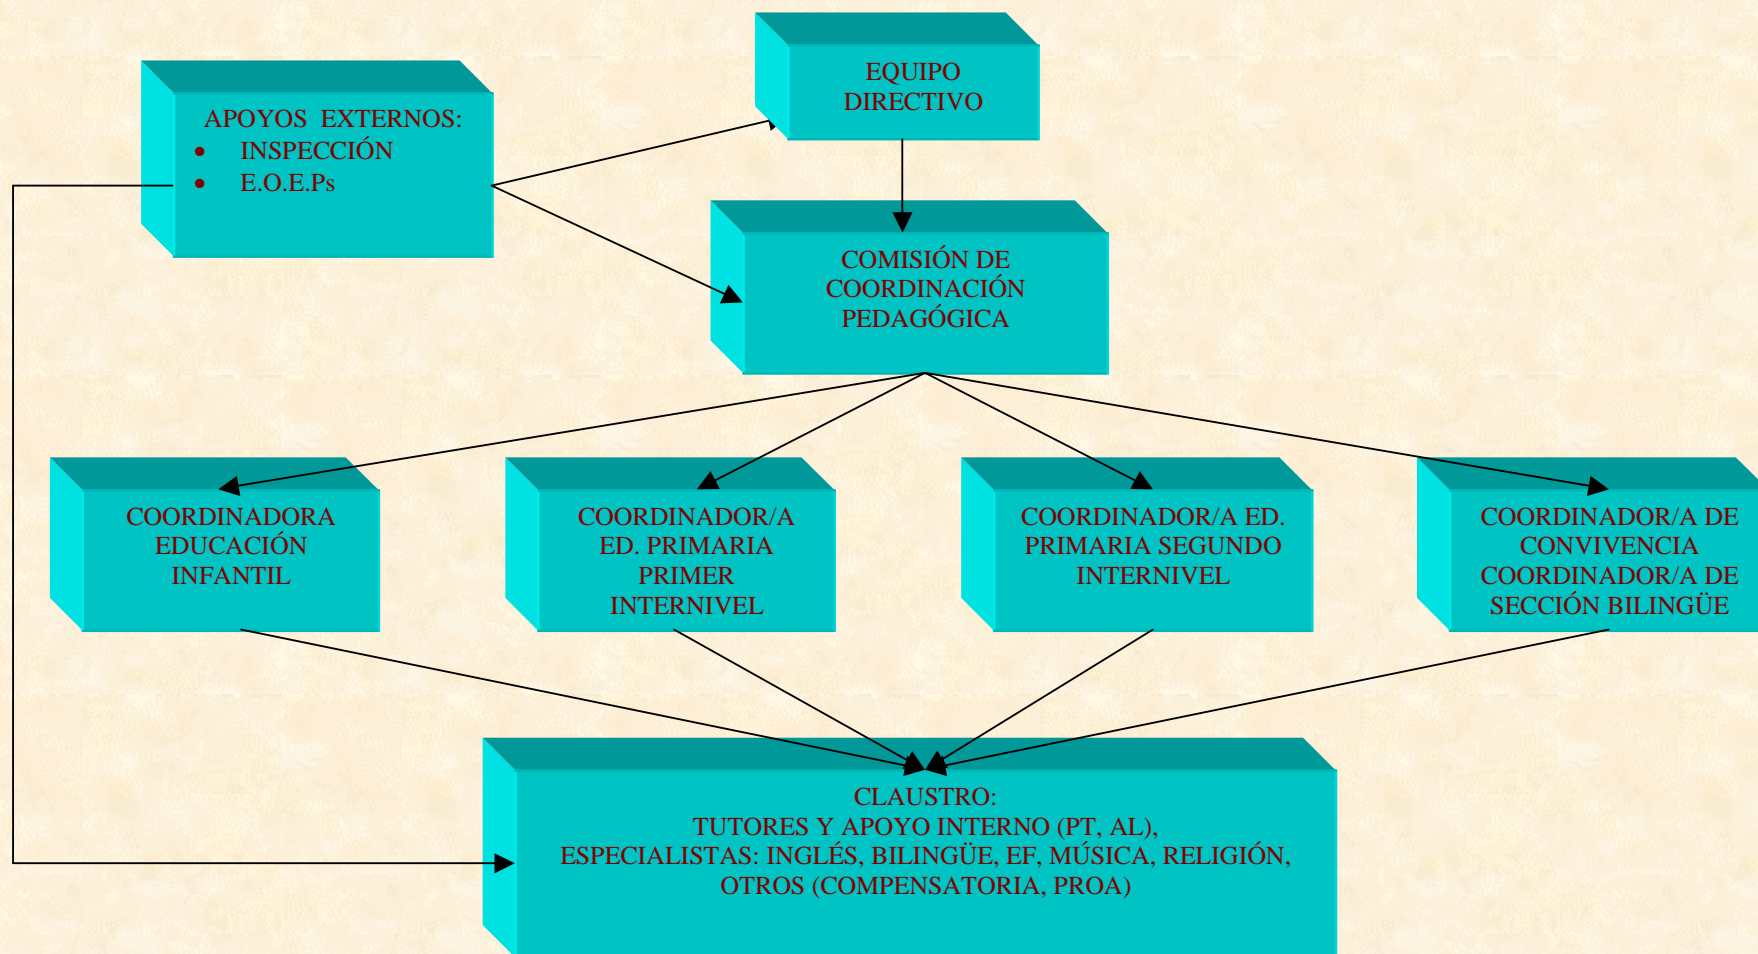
APOYOS EXTERNOS:
- INSPECCIÓN
- E.O.E.Ps

EQUIPO DIRECTIVO

COMISIÓN DE COORDINACIÓN PEDAGÓGICA

COORDINADORA EDUCACIÓN INFANTIL

COORDINADOR/A ED. PRIMARIA PRIMER INTERNIVEL

COORDINADOR/A ED. PRIMARIA SEGUNDO INTERNIVEL

COORDINADOR/A DE CONVIVENCIA COORDINADOR/A DE SECCIÓN BILINGÜE

CLAUSTRO:
TUTORES Y APOYO INTERNO (PT, AL),
ESPECIALISTAS: INGLÉS, BILINGÜE, EF, MÚSICA, RELIGIÓN,
OTROS (COMPENSATORIA, PROA)